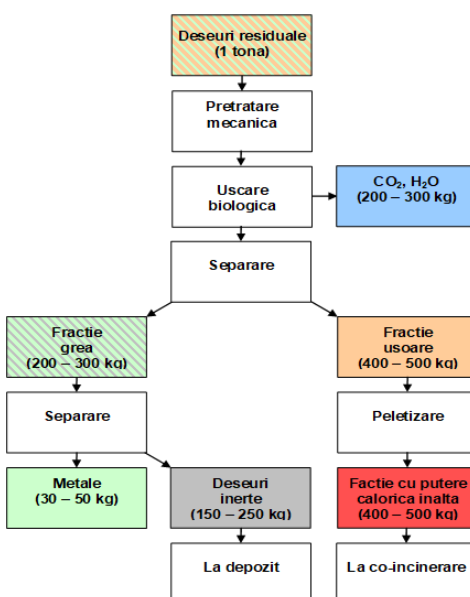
Deseuri residuale
(1 tona)

Pretratare
mecanica

Uscare
biologica

$CO_2$, $H_2O$
(200 – 300 kg)

Separare

Fractie
grea
(200 – 300 kg)

Fractie
usoare
(400 – 500 kg)

Separare

Peletizare

Metale
(30 – 50 kg)

Deseuri
inerte
(150 – 250 kg)

Factie cu putere
calorica inalta
(400 – 500 kg)

La depozit

La co-incinerare